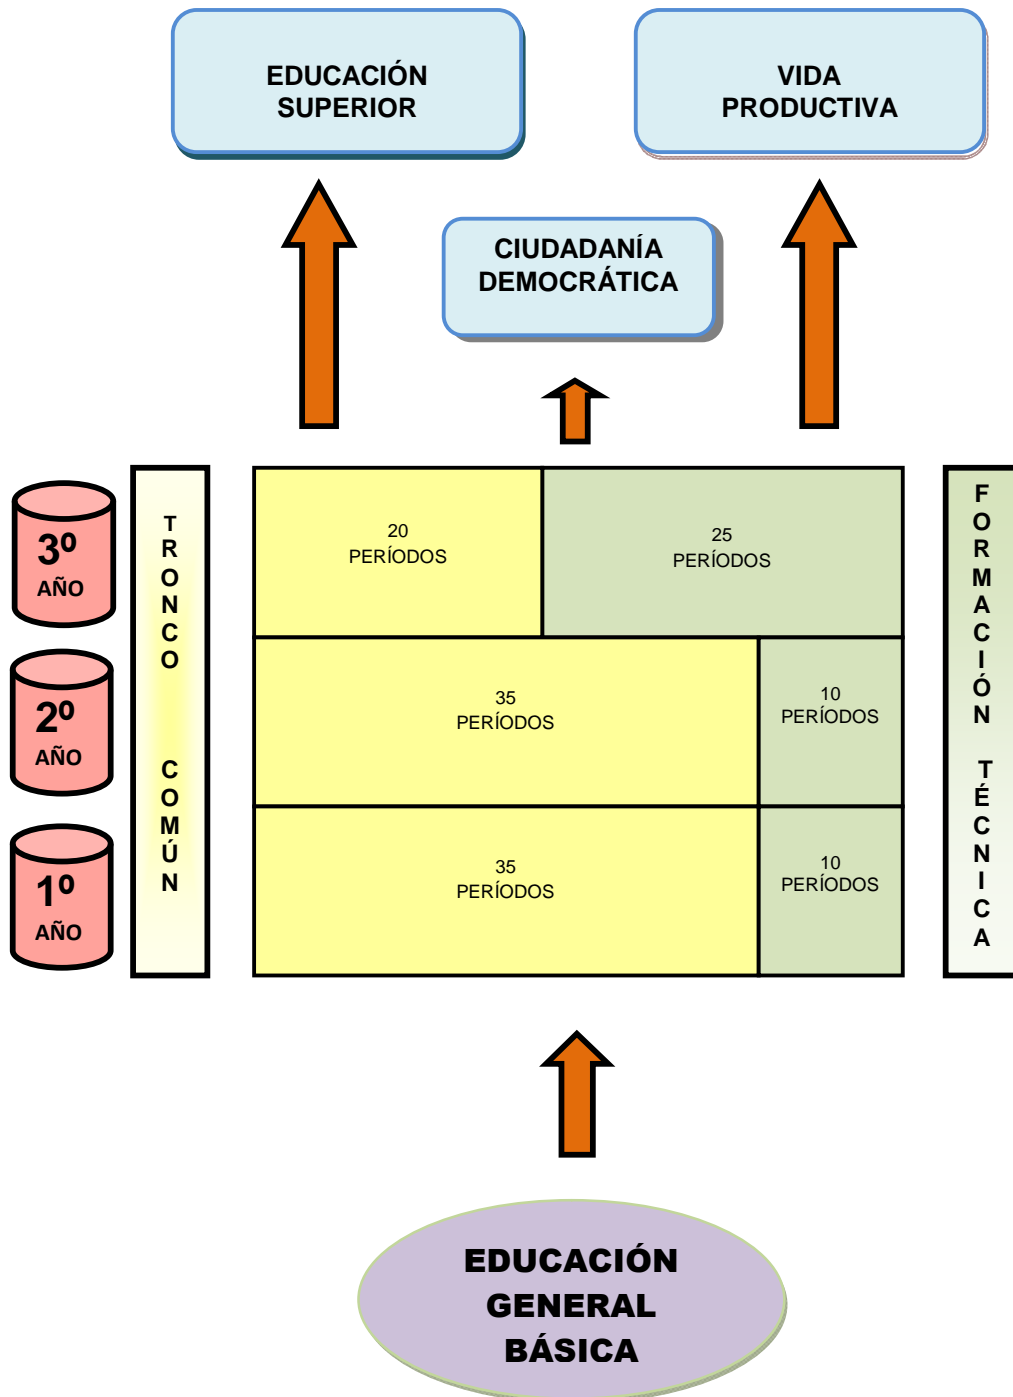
EDUCACIÓN SUPERIOR

VIDA PRODUCTIVA

CIUDADANÍA DEMOCRÁTICA

3º AÑO

2º AÑO

1º AÑO

TRONCO COMÚN

20 PERÍODOS

25 PERÍODOS

35 PERÍODOS

10 PERÍODOS

35 PERÍODOS

10 PERÍODOS

FORMACIÓN TÉCNICA

EDUCACIÓN GENERAL BÁSICA